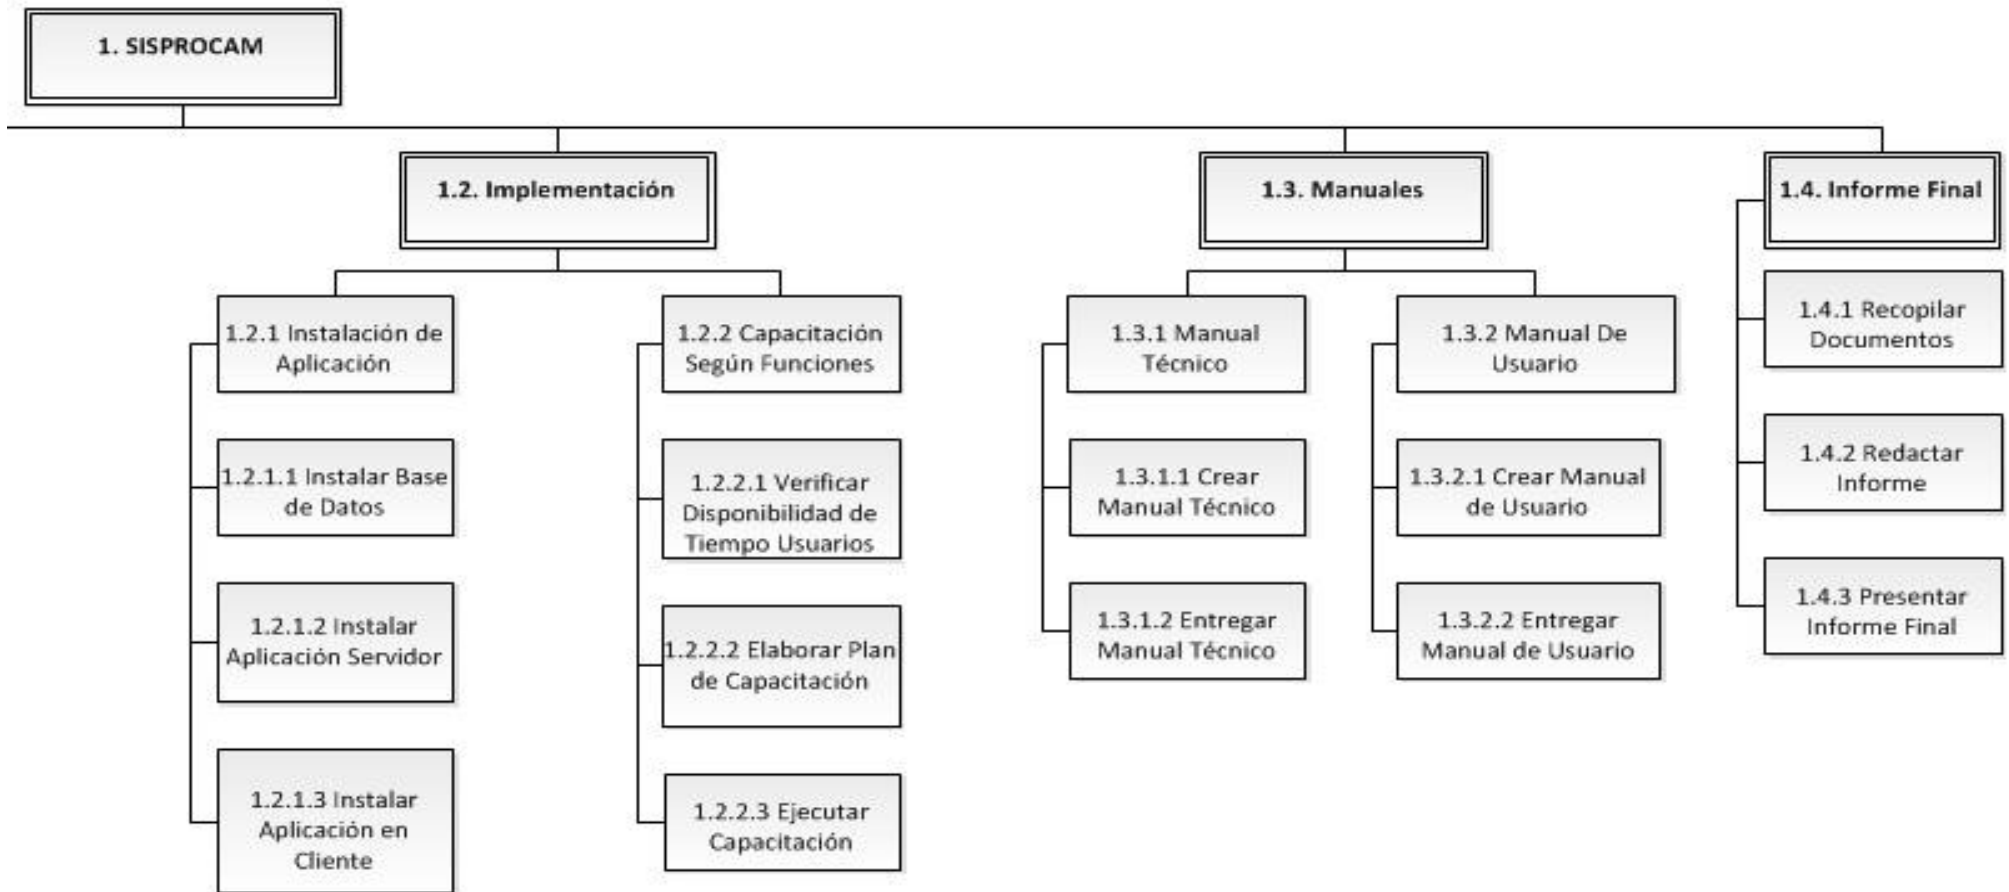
1. SISPROCAM

1.2. Implementación

1.2.1 Instalación de Aplicación

1.2.1.1 Instalar Base de Datos

1.2.1.2 Instalar Aplicación Servidor

1.2.1.3 Instalar Aplicación en Cliente

1.2.2 Capacitación Según Funciones

1.2.2.1 Verificar Disponibilidad de Tiempo Usuarios

1.2.2.2 Elaborar Plan de Capacitación

1.2.2.3 Ejecutar Capacitación

1.3. Manuales

1.3.1 Manual Técnico

1.3.1.1 Crear Manual Técnico

1.3.1.2 Entregar Manual Técnico

1.3.2 Manual De Usuario

1.3.2.1 Crear Manual de Usuario

1.3.2.2 Entregar Manual de Usuario

1.4. Informe Final

1.4.1 Recopilar Documentos

1.4.2 Redactar Informe

1.4.3 Presentar Informe Final